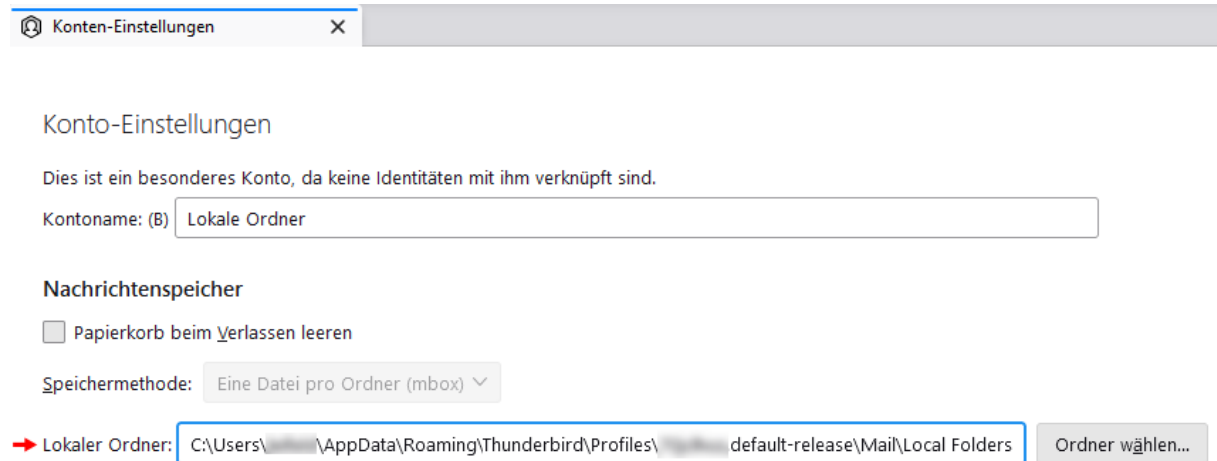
Konten-Einstellungen ×

Konto-Einstellungen

Dies ist ein besonderes Konto, da keine Identitäten mit ihm verknüpft sind.

Kontoname: (B) Lokale Ordner

Nachrichtenspeicher

Papierkorb beim Verlassen leeren

Speichermethode: Eine Datei pro Ordner (mbox)

Lokaler Ordner: C:\Users\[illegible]\AppData\Roaming\Thunderbird\Profiles\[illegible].default-release\Mail\Local Folders Ordner wählen...